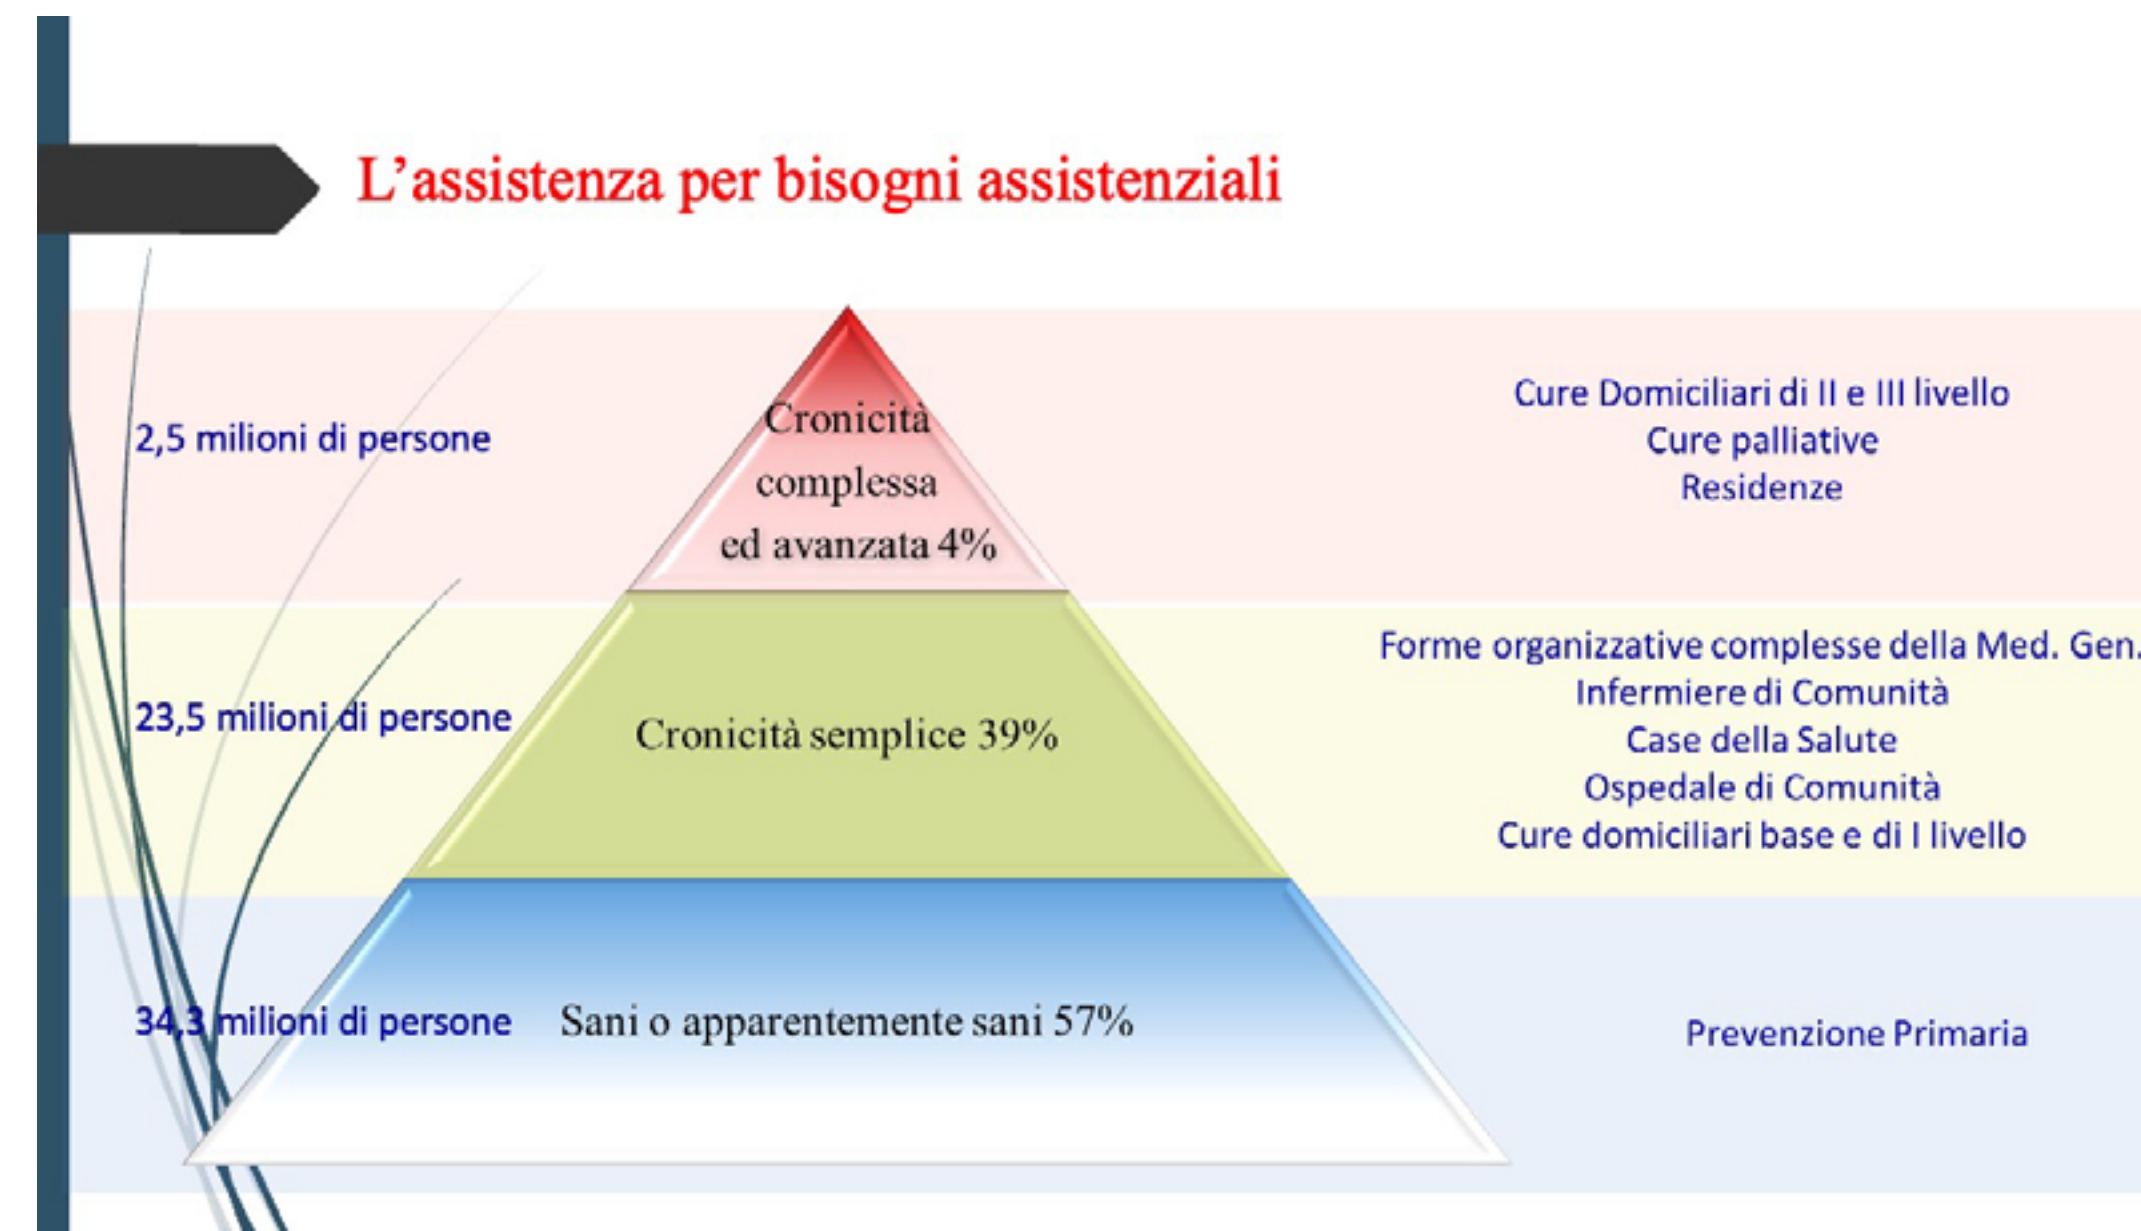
L’assistenza per bisogni assistenziali

2,5 milioni di persone

Cronicità complessa ed avanzata 4%

Cure Domiciliari di II e III livello
Cure palliative
Residenze

23,5 milioni di persone

Cronicità semplice 39%

Forme organizzative complesse della Med. Gen.
Infermiere di Comunità
Case della Salute
Ospedale di Comunità
Cure domiciliari base e di I livello

34,3 milioni di persone

Sani o apparentemente sani 57%

Prevenzione Primaria